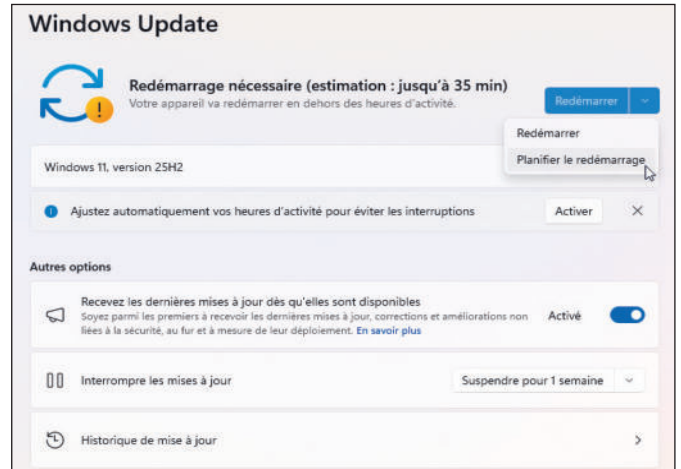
Windows Update

Redémarrage nécessaire (estimation : jusqu'à 35 min)
Votre appareil va redémarrer en dehors des heures d'activité.

Redémarrer

Redémarrer
Planifier le redémarrage

Windows 11, version 25H2

Ajustez automatiquement vos heures d'activité pour éviter les interruptions

Activer

Autres options

Recevez les dernières mises à jour dès qu'elles sont disponibles
Soyez parmi les premiers à recevoir les dernières mises à jour, corrections et améliorations non liées à la sécurité, au fur et à mesure de leur déploiement. En savoir plus

Activé

Interrompre les mises à jour

Suspendre pour 1 semaine

Historique de mise à jour